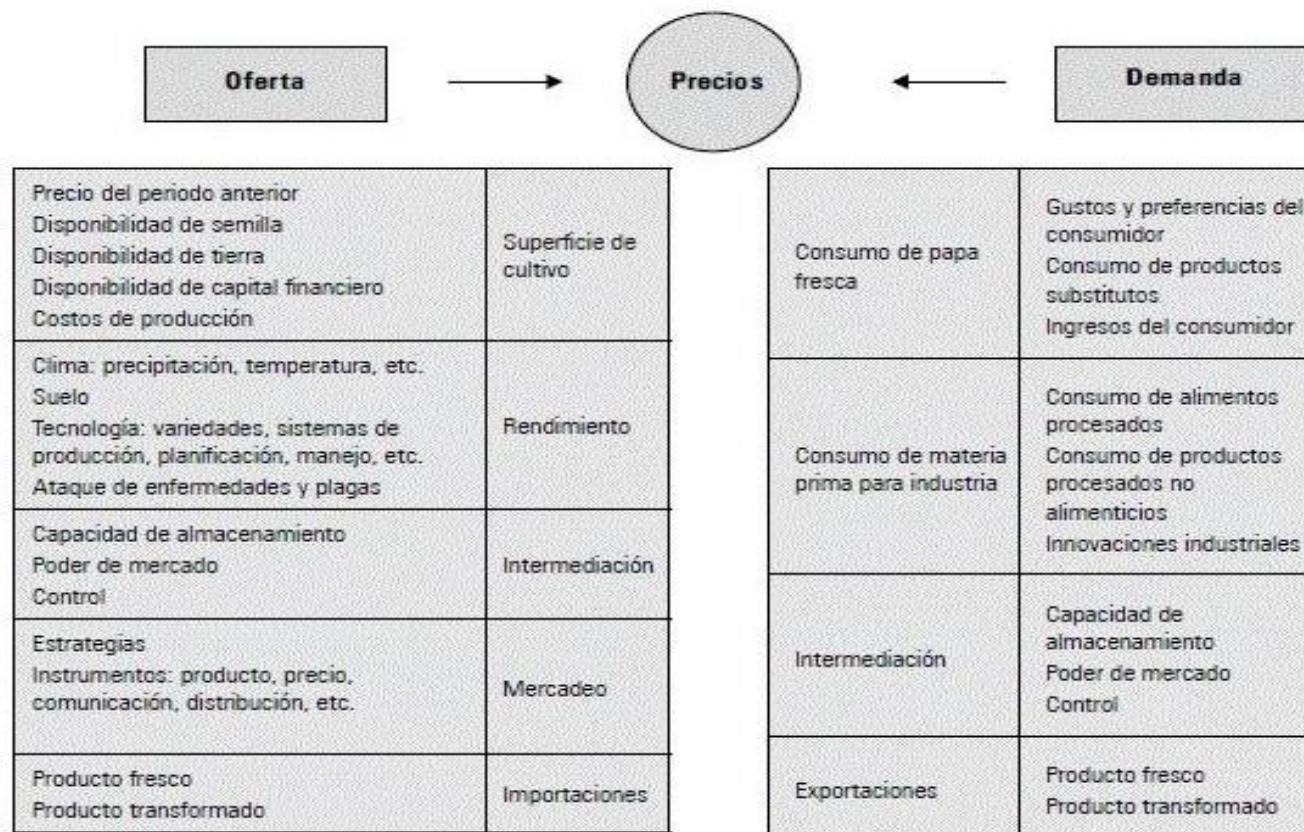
Oferta

Precios

Demanda

| | |
|---|---|
| Precio del periodo anterior<br>Disponibilidad de semilla<br>Disponibilidad de tierra<br>Disponibilidad de capital financiero<br>Costos de producción | Superficie de cultivo |
| Clima: precipitación, temperatura, etc.<br>Suelo<br>Tecnología: variedades, sistemas de producción, planificación, manejo, etc.<br>Ataque de enfermedades y plagas | Rendimiento |
| Capacidad de almacenamiento<br>Poder de mercado<br>Control | Intermediación |
| Estrategias<br>Instrumentos: producto, precio, comunicación, distribución, etc. | Mercadeo |
| Producto fresco<br>Producto transformado | Importaciones |

| | |
|---|---|
| Consumo de papa fresca | Gustos y preferencias del consumidor<br>Consumo de productos substitutos<br>Ingresos del consumidor |
| Consumo de materia prima para industria | Consumo de alimentos procesados<br>Consumo de productos procesados no alimenticios<br>Innovaciones industriales |
| Intermediación | Capacidad de almacenamiento<br>Poder de mercado<br>Control |
| Exportaciones | Producto fresco<br>Producto transformado |